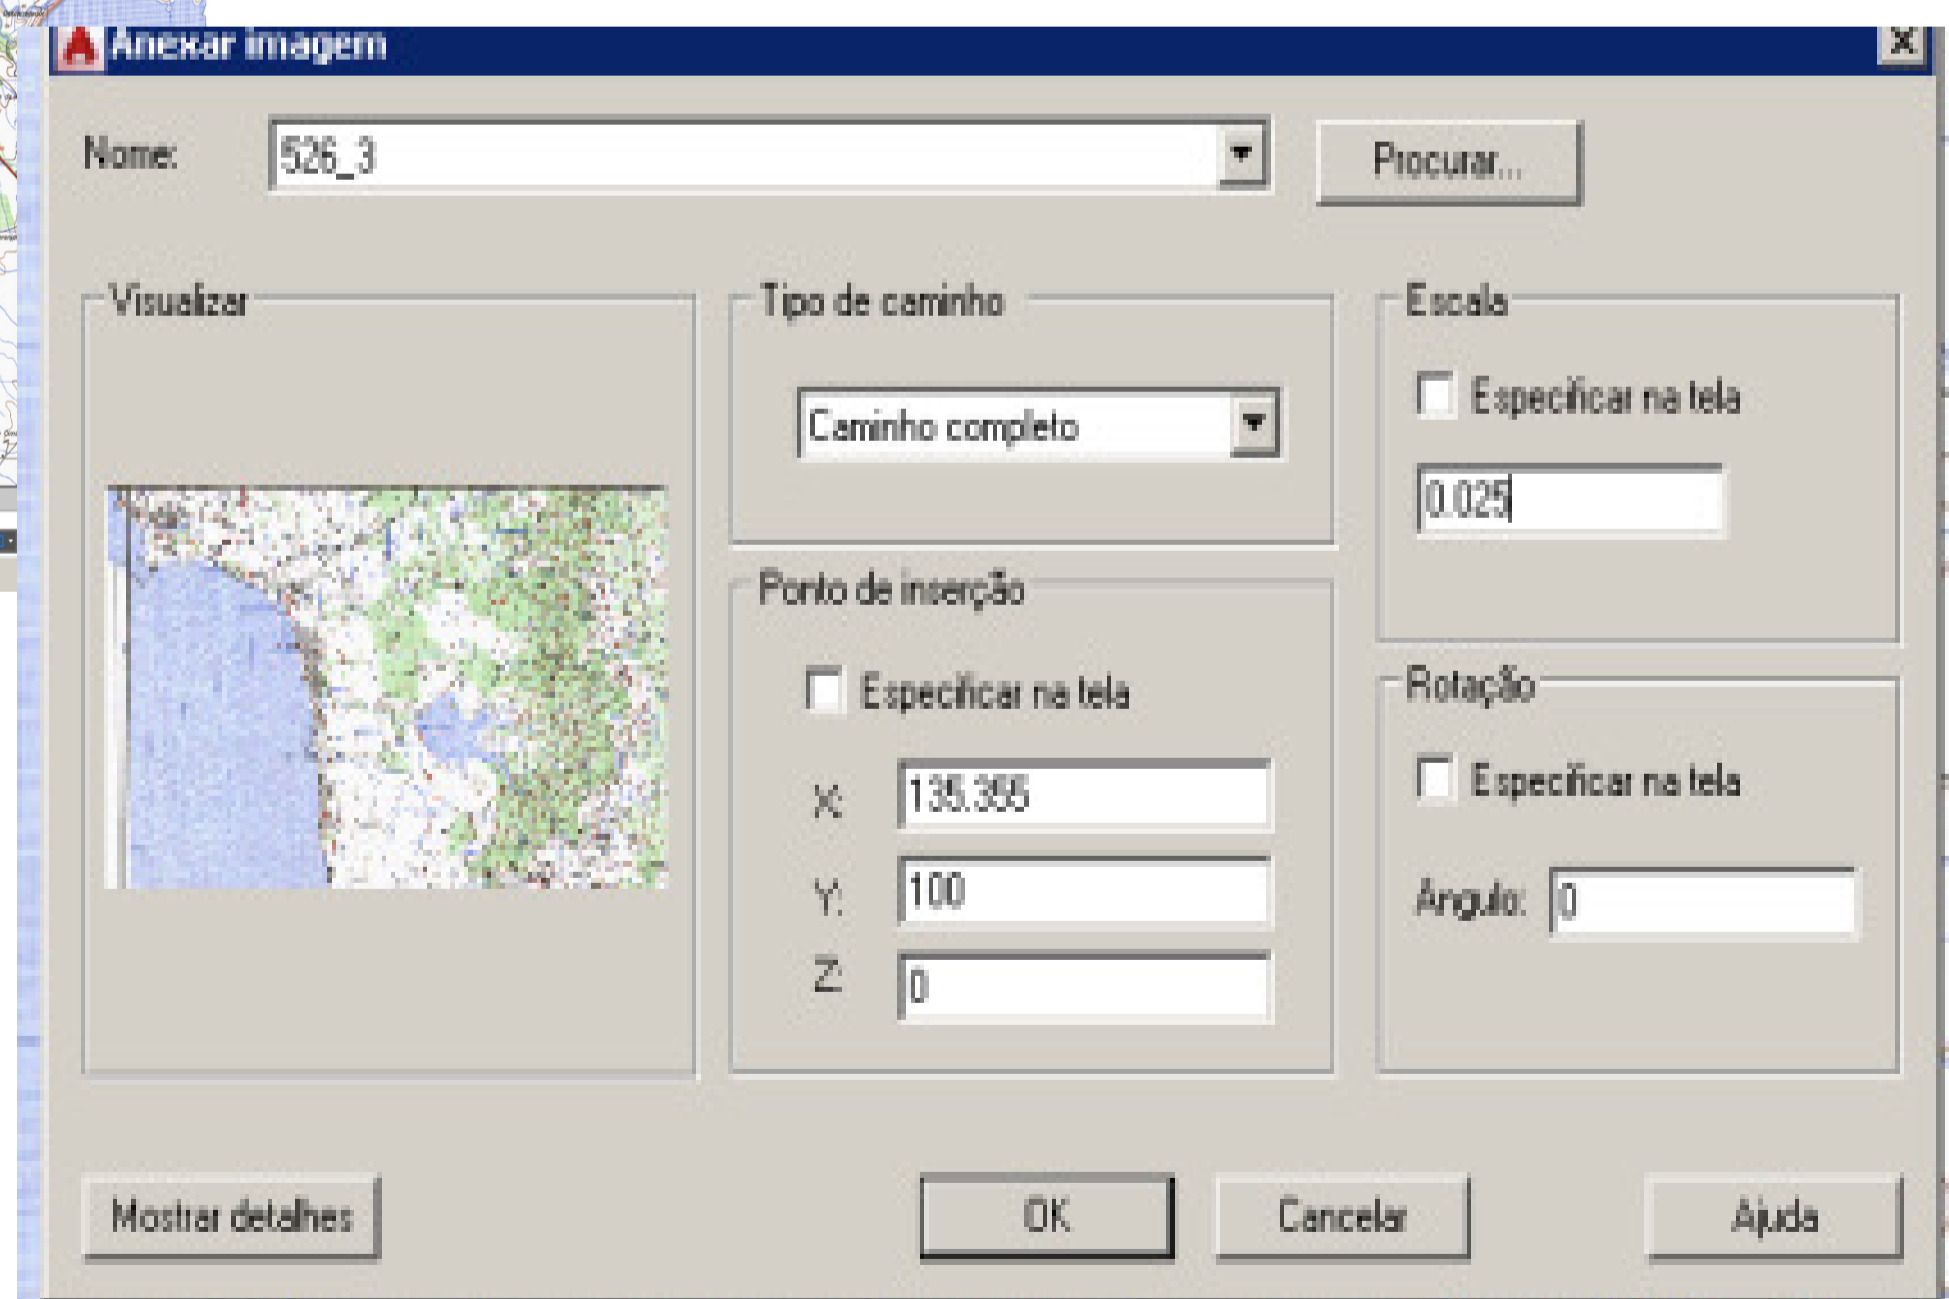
Anexar imagem

Nome: 526_3

Procurar...

Visualizar

Tipo de caminho

Caminho completo

Ponto de inserção

Especificar na tela

X: 135.355

Y: 100

Z: 0

Escala

Especificar na tela

0.025

Rotação

Especificar na tela

Angulo: 0

Mostrar detalhes

OK

Cancelar

Ajuda